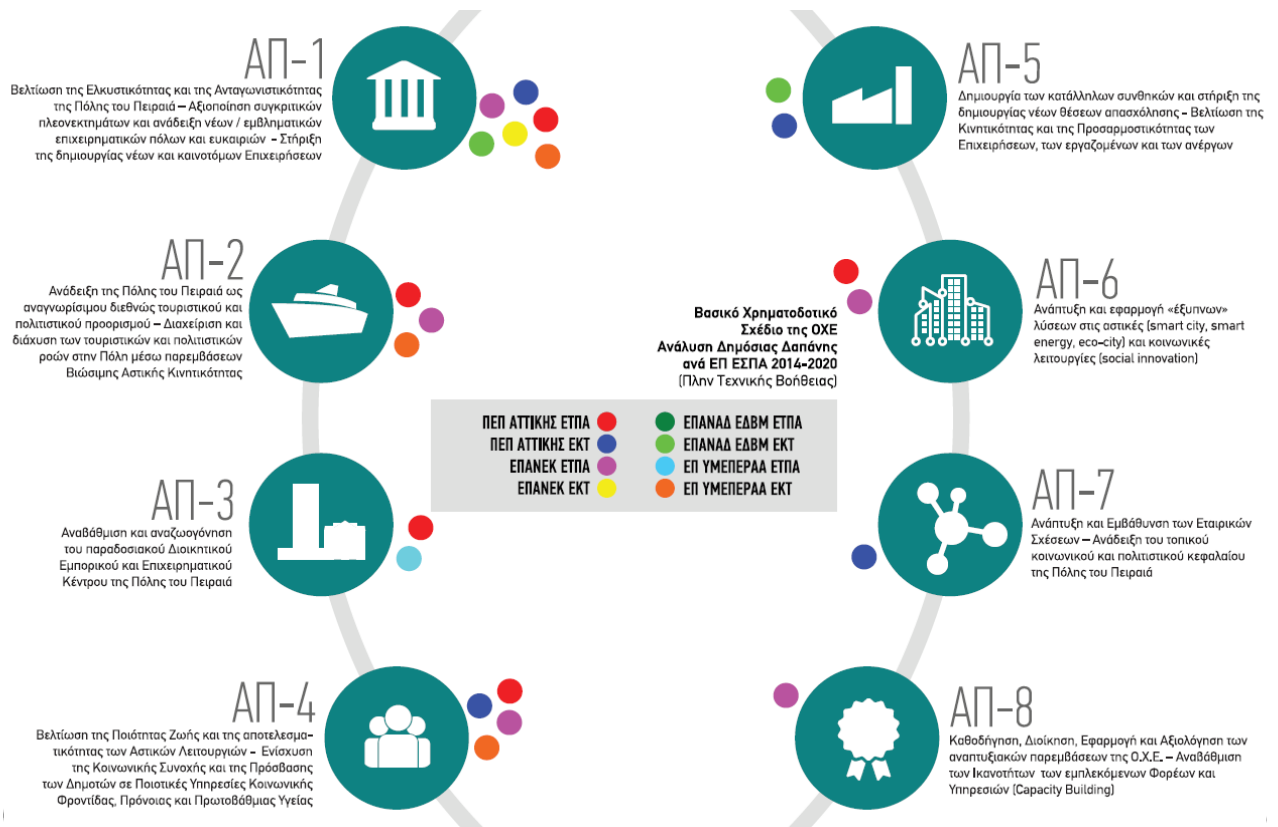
ΑΠ-1
Βελτίωση της Ελκυστικότητας και της Ανταγωνιστικότητας της Πόλης του Πειραιά – Αξιοποίηση συγκριτικών πλεονεκτημάτων και ανάδειξη νέων / εμβληματικών επιχειρηματικών πόλων και ευκαιριών - Στήριξη της δημιουργίας νέων και καινοτόμων Επιχειρήσεων

ΑΠ-2
Ανάδειξη της Πόλης του Πειραιά ως αναγνωρίσιμου διεθνώς τουριστικού και πολιτιστικού προορισμού – Διαχείριση και διάχυση των τουριστικών και πολιτιστικών ροών στην Πόλη μέσω παρεμβάσεων Βιώσιμης Αστικής Κινητικότητας

ΑΠ-3
Αναβάθμιση και αναζωογόνηση του παραδοσιακού Διοικητικού Εμπορικού και Επιχειρηματικού Κέντρου της Πόλης του Πειραιά

ΑΠ-4
Βελτίωση της Ποιότητας Ζωής και της αποτελεσματικότητας των Αστικών Λειτουργιών - Ενίσχυση της Κοινωνικής Συνοχής και της Πρόσβασης των Δημοτών σε Ποιοτικές Υπηρεσίες Κοινωνικής Φροντίδας, Πρόνοιας και Πρωτοβάθμιας Υγείας

ΑΠ-5
Δημιουργία των κατάλληλων συνθηκών και στήριξη της δημιουργίας νέων θέσεων απασχόλησης - Βελτίωση της Κινητικότητας και της Προσαρμοστικότητας των Επιχειρήσεων, των εργαζομένων και των ανέργων

ΑΠ-6
Ανάπτυξη και εφαρμογή «έξυπνων» λύσεων στις αστικές (smart city, smart energy, eco-city) και κοινωνικές λειτουργίες (social innovation)

Βασικό Χρηματοδοτικό Σχέδιο της ΟΧΕ Ανάλυση Δημόσιας Δαπάνης ανά ΕΠ ΕΣΠΑ 2014-2020
(Πλην Τεχνικής Βοήθειας)

ΠΕΠ ΑΤΤΙΚΗΣ ΕΤΠΑ
ΠΕΠ ΑΤΤΙΚΗΣ ΕΚΤ
ΕΠΑΝΕΚ ΕΤΠΑ
ΕΠΑΝΕΚ ΕΚΤ
ΕΠΑΝΑΔ ΕΔΒΜ ΕΤΠΑ
ΕΠΑΝΑΔ ΕΔΒΜ ΕΚΤ
ΕΠ ΥΜΕΠΕΡΑΑ ΕΤΠΑ
ΕΠ ΥΜΕΠΕΡΑΑ ΕΚΤ

ΑΠ-7
Ανάπτυξη και Εμβάθυνση των Εταιρικών Σχέσεων – Ανάδειξη του τοπικού κοινωνικού και πολιτιστικού κεφαλαίου της Πόλης του Πειραιά

ΑΠ-8
Καθοδήγηση, Διοίκηση, Εφαρμογή και Αξιολόγηση των αναπτυξιακών παρεμβάσεων της Ο.Χ.Ε. – Αναβάθμιση των Ικανοτήτων των εμπλεκόμενων Φορέων και Υπηρεσιών (Capacity Building)